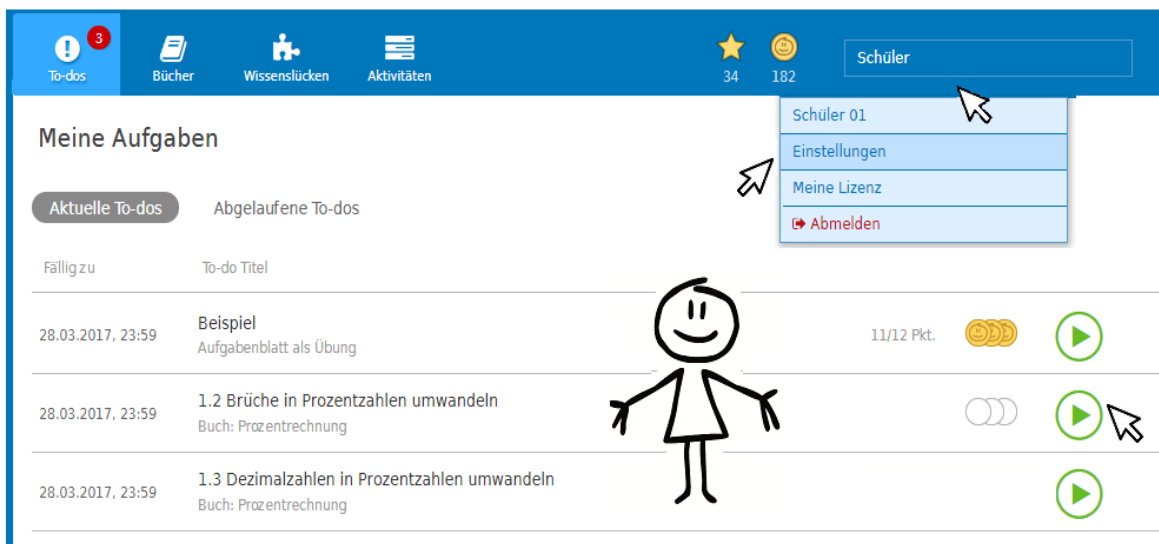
3
To-dos
Bücher
Wissenslücken
Aktivitäten
34
182
Schüler

Schüler 01
Einstellungen
Meine Lizenz
Abmelden

Meine Aufgaben

Aktuelle To-dos
Abgelaufene To-dos

| Fällig zu | To-do Titel | | |
|---|---|---|---|
| 28.03.2017, 23:59 | Beispiel Aufgabenblatt als Übung | 11/12 Pkt. | |
| 28.03.2017, 23:59 | 1.2 Brüche in Prozentzahlen umwandeln Buch: Prozentrechnung | | |
| 28.03.2017, 23:59 | 1.3 Dezimalzahlen in Prozentzahlen umwandeln Buch: Prozentrechnung | | |